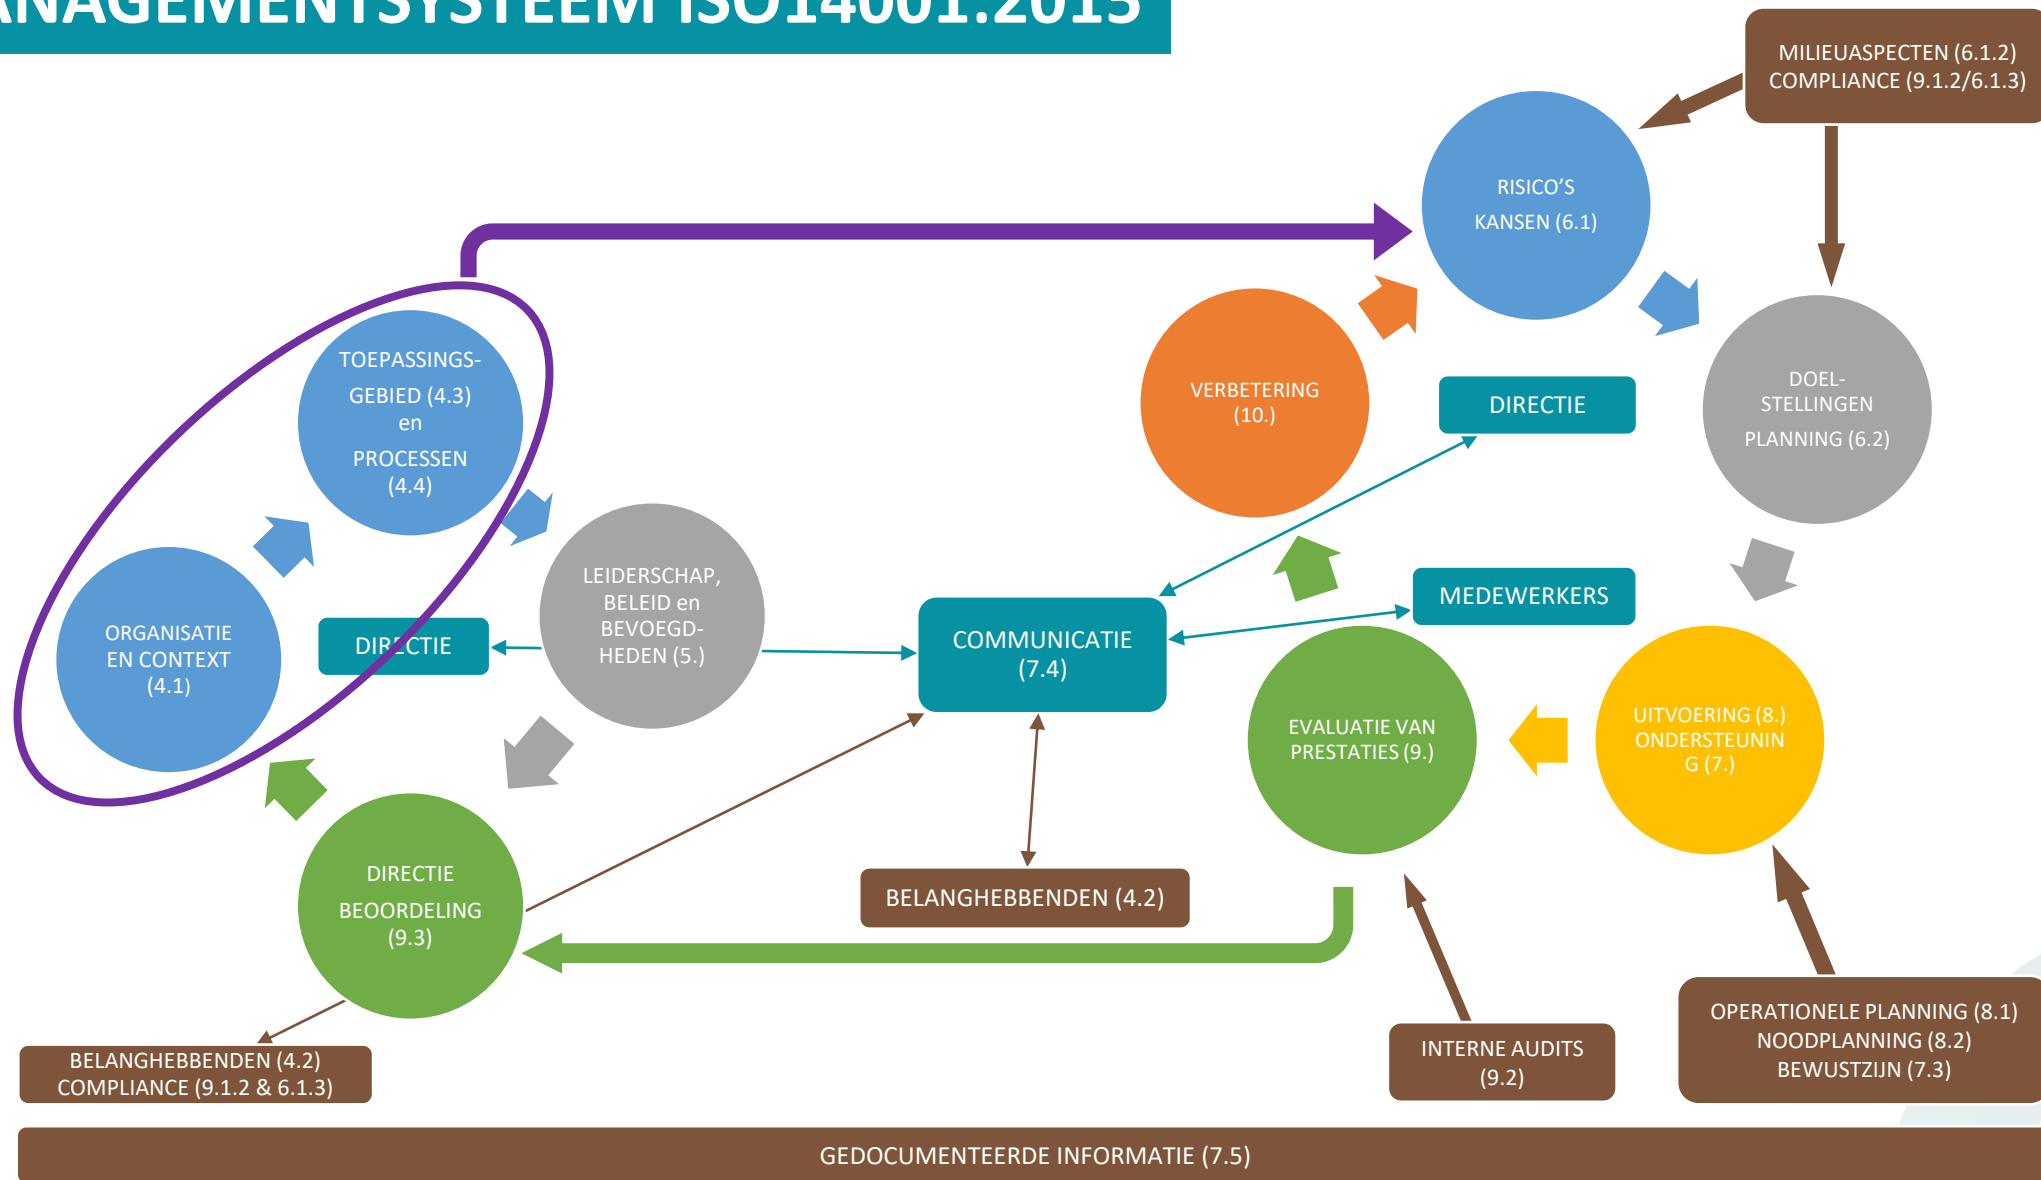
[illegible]NAGEMENTSYSTEEM ISO14001:2015

MILIEUASPECTEN (6.1.2)
COMPLIANCE (9.1.2/6.1.3)

RISICO'S
KANSEN (6.1)

TOEPASSINGS-GEBIED (4.3) en PROCESSEN (4.4)

VERBETERING (10.)

DIRECTIE

DOEL-STELLINGEN
PLANNING (6.2)

ORGANISATIE EN CONTEXT (4.1)

DIRECTIE

LEIDERSCHAP, BELEID en BEVOEGD-HEDEN (5.)

COMMUNICATIE (7.4)

MEDEWERKERS

EVALUATIE VAN PRESTATIES (9.)

UITVOERING (8.)
ONDERSTEUNIN G (7.)

DIRECTIE BEOORDELING (9.3)

BELANGHEBBENDEN (4.2)

BELANGHEBBENDEN (4.2)
COMPLIANCE (9.1.2 & 6.1.3)

INTERNE AUDITS (9.2)

OPERATIONELE PLANNING (8.1)
NOODPLANNING (8.2)
BEWUSTZIJN (7.3)

GEDOCUMENTEERDE INFORMATIE (7.5)